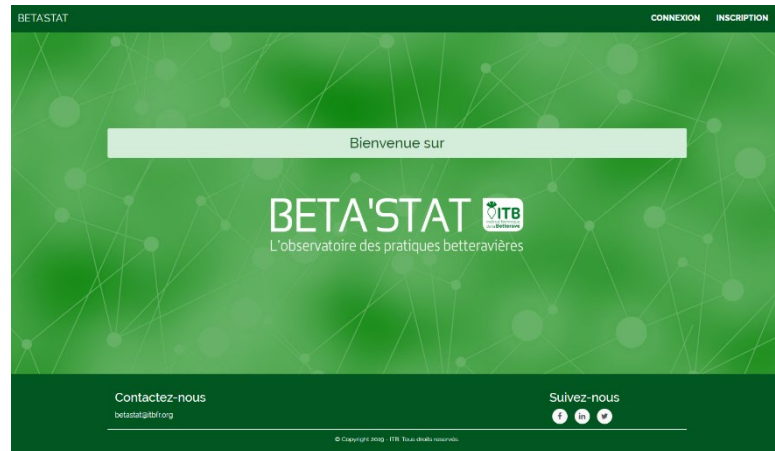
BETASTAT

CONNEXION INSCRIPTION

Bienvenue sur

BETA'STAT ITB Institut Technique de la Betterave

L'observatoire des pratiques betteravières

Contactez-nous

betastat@itbfr.org

Suivez-nous

f in

© Copyright 2019 - ITB Tous droits réservés